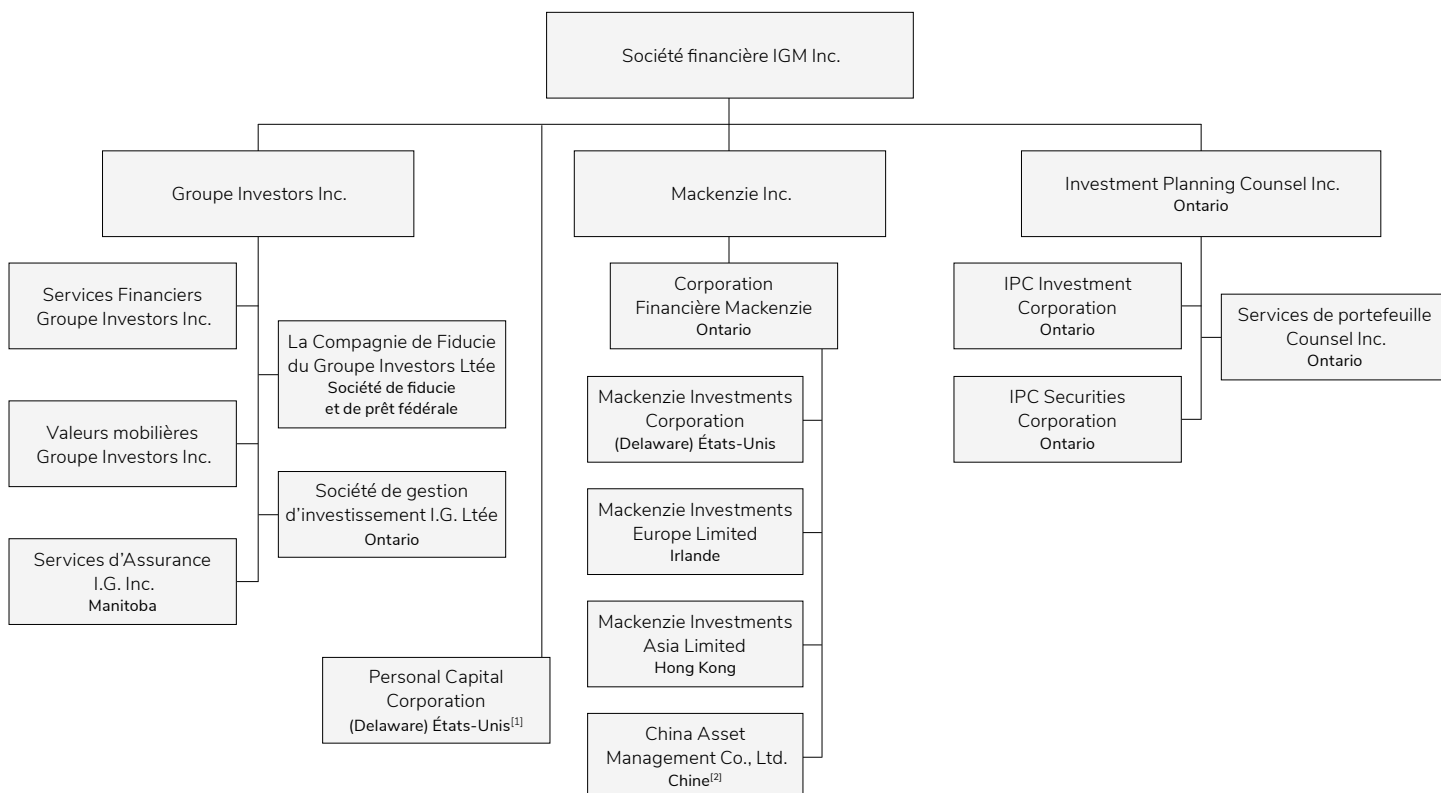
Société financière IGM Inc.

Groupe Investors Inc.

Services Financiers Groupe Investors Inc.

La Compagnie de Fiducie du Groupe Investors Ltée
Société de fiducie et de prêt fédérale

Valeurs mobilières Groupe Investors Inc.

Société de gestion d'investissement I.G. Ltée
Ontario

Services d'Assurance I.G. Inc.
Manitoba

Personal Capital Corporation
(Delaware) États-Unis$^{[1]}$

Mackenzie Inc.

Corporation Financière Mackenzie
Ontario

Mackenzie Investments Corporation
(Delaware) États-Unis

Mackenzie Investments Europe Limited
Irlande

Mackenzie Investments Asia Limited
Hong Kong

China Asset Management Co., Ltd.
Chine$^{[2]}$

Investment Planning Counsel Inc.
Ontario

IPC Investment Corporation
Ontario

Services de portefeuille Counsel Inc.
Ontario

IPC Securities Corporation
Ontario